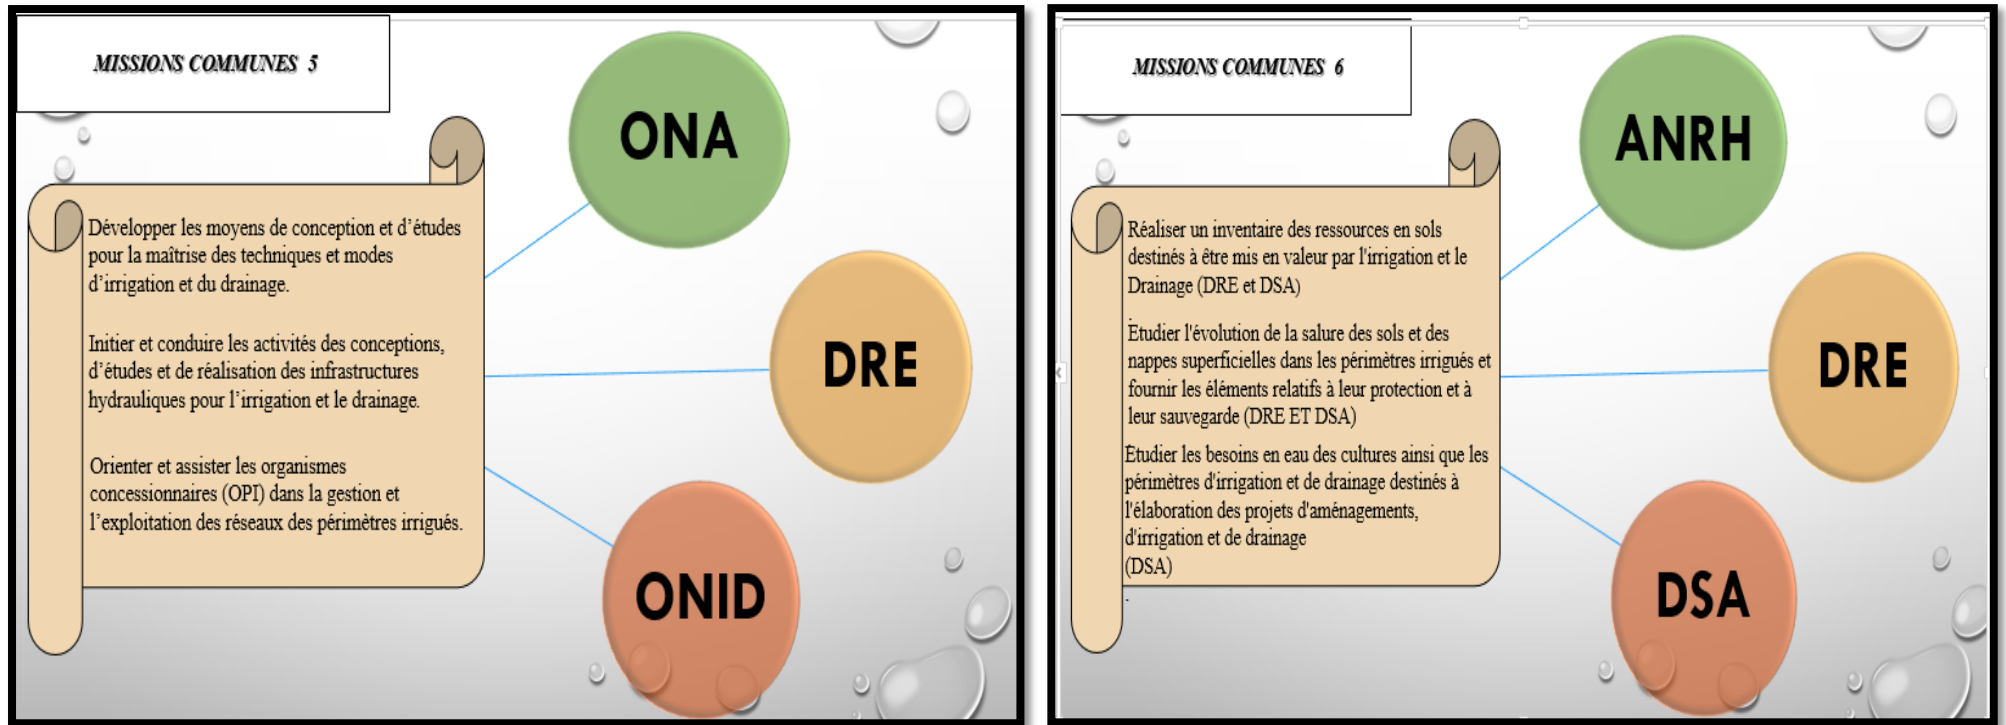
MISSIONS COMMUNES 5

ONA

DRE

ONID

Développer les moyens de conception et d'études pour la maîtrise des techniques et modes d'irrigation et du drainage.

Initier et conduire les activités des conceptions, d'études et de réalisation des infrastructures hydrauliques pour l'irrigation et le drainage.

Orienter et assister les organismes concessionnaires (OPI) dans la gestion et l'exploitation des réseaux des périmètres irrigués.

MISSIONS COMMUNES 6

ANRH

DRE

DSA

Réaliser un inventaire des ressources en sols destinés à être mis en valeur par l'irrigation et le Drainage (DRE et DSA)

Etudier l'évolution de la salure des sols et des nappes superficielles dans les périmètres irrigués et fournir les éléments relatifs à leur protection et à leur sauvegarde (DRE ET DSA)

Etudier les besoins en eau des cultures ainsi que les périmètres d'irrigation et de drainage destinés à l'élaboration des projets d'aménagements, d'irrigation et de drainage (DSA)